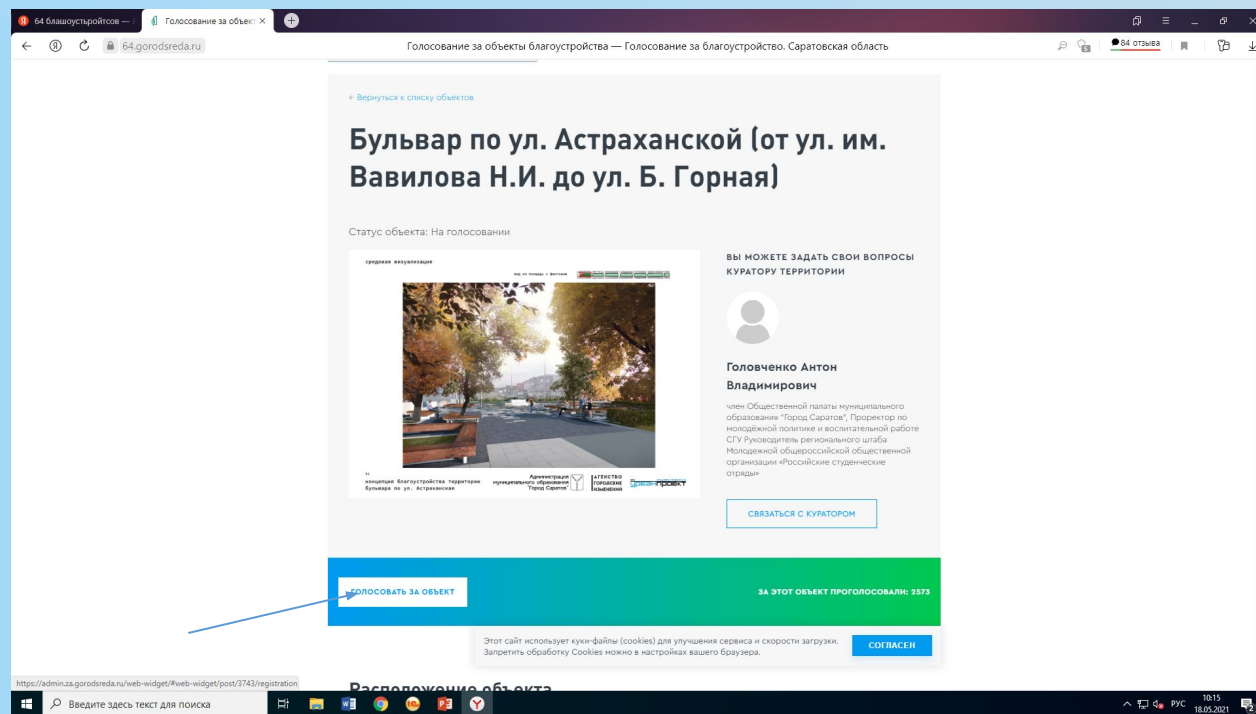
64 блашоустройтсов —
Голосование за объект ×
64.gorodsreda.ru
Голосование за объекты благоустройства — Голосование за благоустройство. Саратовская область
84 отзыва

← Вернуться к списку объектов

Бульвар по ул. Астраханской (от ул. им. Вавилова Н.И. до ул. Б. Горная)

Статус объекта: На голосовании

средовая визуализация

концепция благоустройства территории бульвара по ул. Астраханская

Администрация муниципального образования "Город Саратов"

АГЕНТСТВО ГОРОДСКИХ ИЗМЕНЕНИЙ

ПРОЕКТ

ВЫ МОЖЕТЕ ЗАДАТЬ СВОИ ВОПРОСЫ КУРАТОРУ ТЕРРИТОРИИ

Головченко Антон Владимирович

член Общественной палаты муниципального образования "Город Саратов", Проректор по молодёжной политике и воспитательной работе СГУ Руководитель регионального штаба Молодежной общероссийской общественной организации «Российские студенческие отряды»

СВЯЗАТЬСЯ С КУРАТОРОМ

ГОЛОСОВАТЬ ЗА ОБЪЕКТ

ЗА ЭТОТ ОБЪЕКТ ПРОГОЛОСОВАЛИ: 2573

Этот сайт использует куки-файлы (cookies) для улучшения сервиса и скорости загрузки. Запретить обработку Cookies можно в настройках вашего браузера.

СОГЛАСЕН

https://admin.za.gorodsreda.ru/web-widget/#web-widget/post/3743/registration

Расположение объекта

Введите здесь текст для поиска

РУС 10:15 18.05.2021